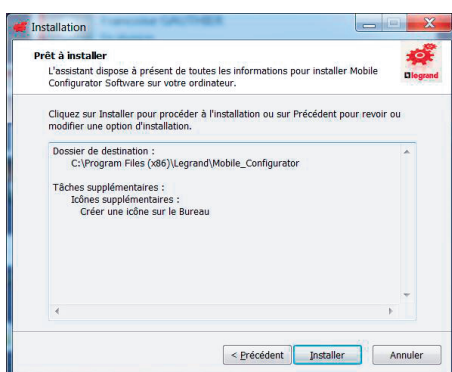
Installation

Prêt à installer
L'assistant dispose à présent de toutes les informations pour installer Mobile Configurator Software sur votre ordinateur.

legrand

Cliquez sur Installer pour procéder à l'installation ou sur Précédent pour revoir ou modifier une option d'installation.

Dossier de destination :
C:\Program Files (x86)\Legrand\Mobile_Configurator

Tâches supplémentaires :
Icônes supplémentaires :
Créer une icône sur le Bureau

< Précédent
Installer
Annuler